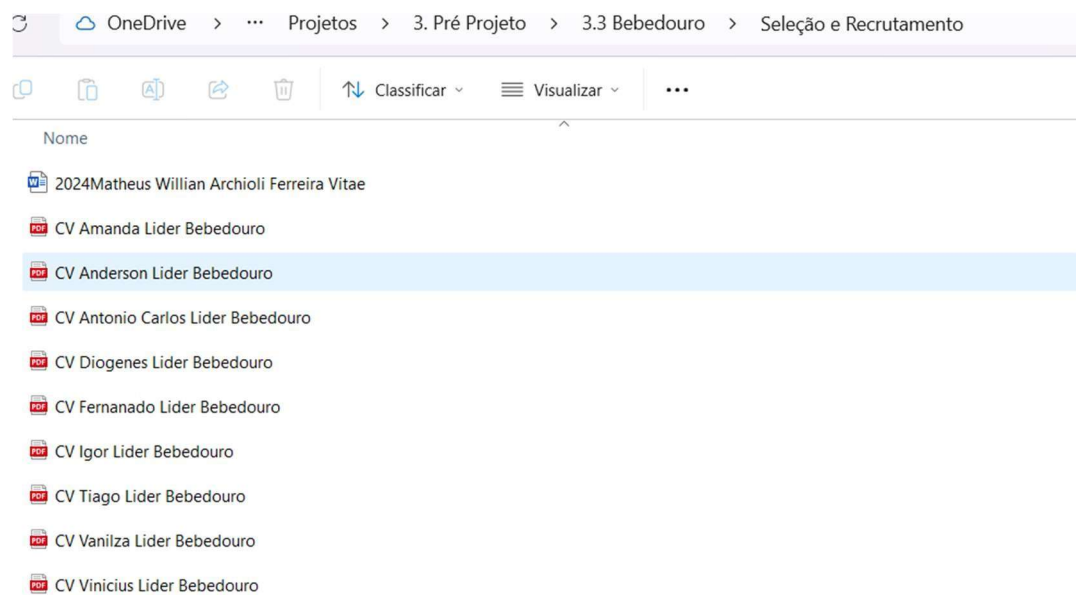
OneDrive > ··· Projetos > 3. Pré Projeto > 3.3 Bebedouro > Seleção e Recrutamento

Classificar Visualizar ···

Nome

2024Matheus Willian Archioli Ferreira Vitae
CV Amanda Lider Bebedouro
CV Anderson Lider Bebedouro
CV Antonio Carlos Lider Bebedouro
CV Diogenes Lider Bebedouro
CV Fernanado Lider Bebedouro
CV Igor Lider Bebedouro
CV Tiago Lider Bebedouro
CV Vanilza Lider Bebedouro
CV Vinicius Lider Bebedouro